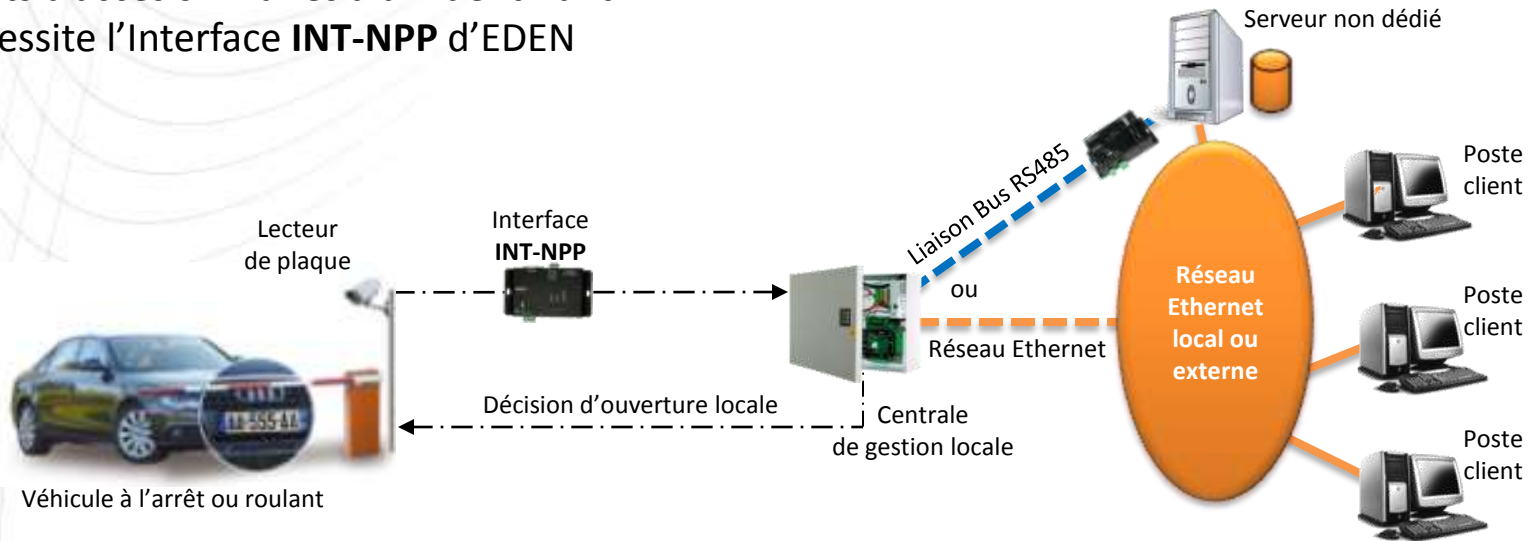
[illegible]essite l'Interface **INT-NPP** d'EDEN

Serveur non dédié

Poste client

Poste client

Poste client

Liaison Bus RS485

Lecteur de plaque

Interface **INT-NPP**

ou

**Réseau Ethernet local ou externe**

Réseau Ethernet

Décision d'ouverture locale

Centrale de gestion locale

AA-555-AA

Véhicule à l'arrêt ou roulant